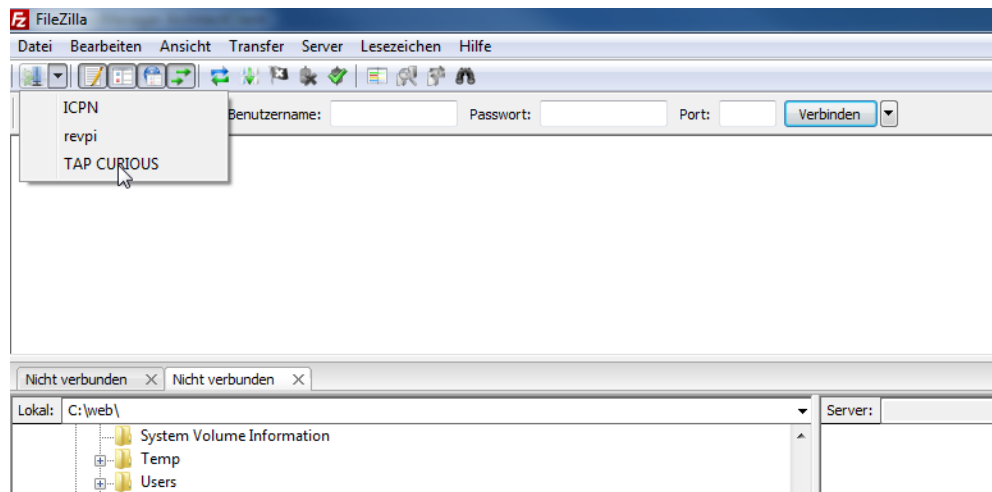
FileZilla

Datei Bearbeiten Ansicht Transfer Server Lesezeichen Hilfe

ICPN
revpi
TAP CURIOUS

Benutzername: Passwort: Port: Verbinden

Nicht verbunden × Nicht verbunden ×

Lokal: C:\web\

System Volume Information
Temp
Users

Server: